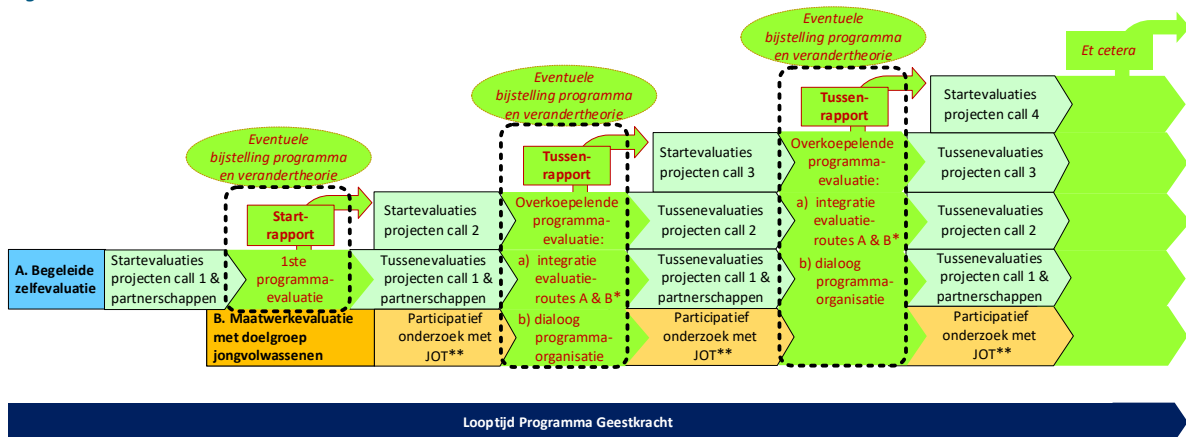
Eventuele bijstelling programma en verandertheorie

Et cetera

Eventuele bijstelling programma en verandertheorie

Eventuele bijstelling programma en verandertheorie

Tussen-rapport

Startevaluaties projecten call 4

Tussen-rapport

Startevaluaties projecten call 3

Overkoepelende programma-evaluatie:

Tussenevaluaties projecten call 3

Start-rapport

Startevaluaties projecten call 2

Overkoepelende programma-evaluatie:

a) integratie evaluatie-routes A & B*

Tussenevaluaties projecten call 2

A. Begeleide zelfevaluatie

Startevaluaties projecten call 1 & partnerschappen

1ste programma-evaluatie

Tussenevaluaties projecten call 1 & partnerschappen

Tussenevaluaties projecten call 2

b) dialoog programma-organisatie

Tussenevaluaties projecten call 1 & partnerschappen

a) integratie evaluatie-routes A & B*

Tussenevaluaties projecten call 1 & partnerschappen

B. Maatwerkevaluatie met doelgroep jongvolwassenen

Participatief onderzoek met JOT**

b) dialoog programma-organisatie

Participatief onderzoek met JOT**

Participatief onderzoek met JOT**

Looptijd Programma Geestkracht